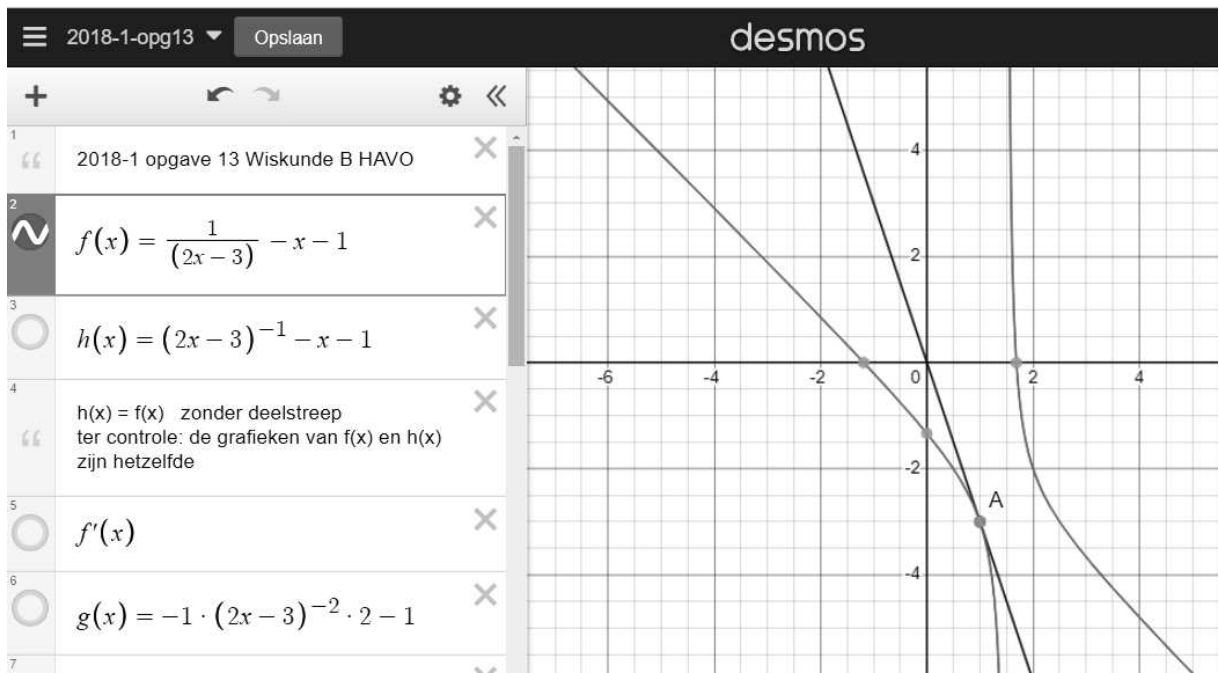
2018-1-opg13 Opslaan

desmos

1
2018-1 opgave 13 Wiskunde B HAVO

2
$f(x) = \frac{1}{(2x-3)} - x - 1$

3
$h(x) = (2x-3)^{-1} - x - 1$

4
h(x) = f(x) zonder deelstreep
ter controle: de grafieken van f(x) en h(x) zijn hetzelfde

5
$f'(x)$

6
$g(x) = -1 \cdot (2x-3)^{-2} \cdot 2 - 1$

7

4
2
-6
-4
-2
0
2
4
-2
A
-4